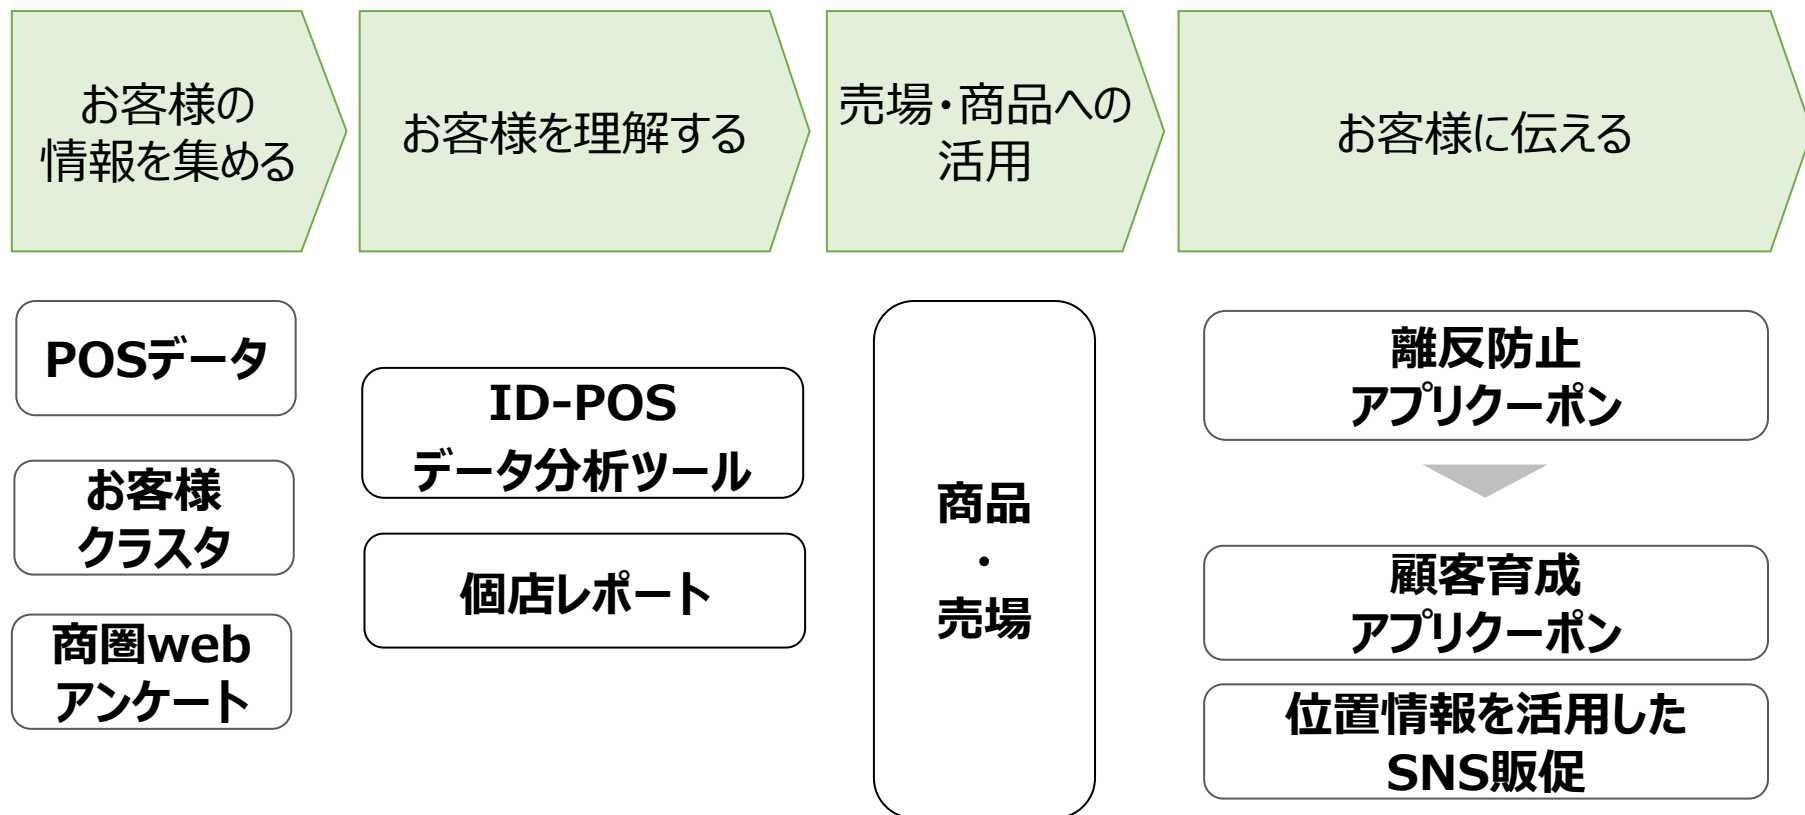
お客様の情報を集める

お客様を理解する

売場・商品への活用

お客様に伝える

POSデータ

お客様クラスタ

商圏webアンケート

ID-POS
データ分析ツール

個店レポート

商品
・
売場

離反防止
アプリクーポン

顧客育成
アプリクーポン

位置情報を活用した
SNS販促